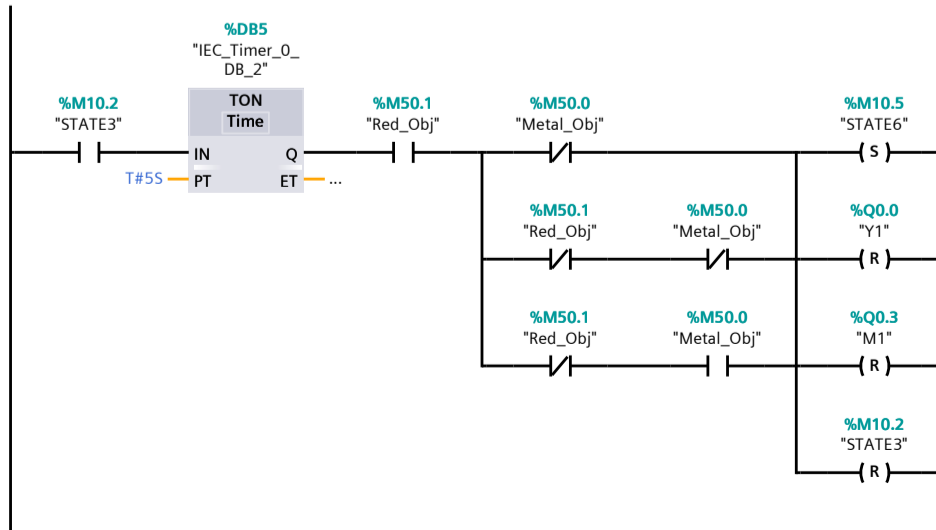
%DB5
"IEC_Timer_0_DB_2"

%M10.2
"STATE3"

TON
Time

IN
Q

T#5S
PT
ET
...

%M50.1
"Red_Obj"

%M50.0
"Metal_Obj"

%M10.5
"STATE6"
S

%M50.1
"Red_Obj"

%M50.0
"Metal_Obj"

%Q0.0
"Y1"
R

%M50.1
"Red_Obj"

%M50.0
"Metal_Obj"

%Q0.3
"M1"
R

%M10.2
"STATE3"
R